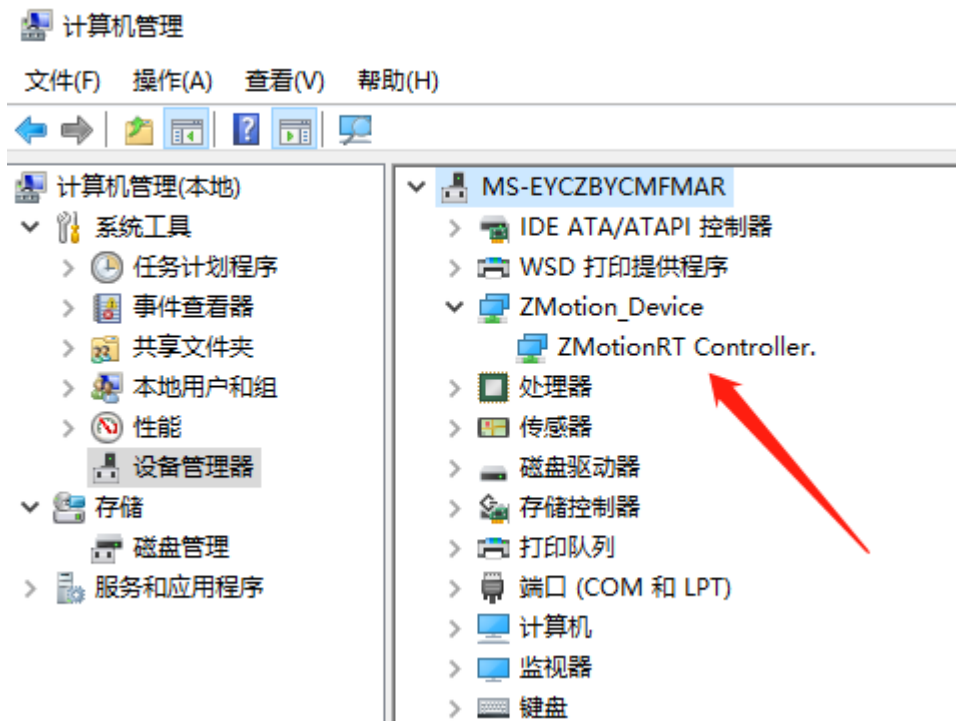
计算机管理

文件(F) 操作(A) 查看(V) 帮助(H)

计算机管理(本地)
系统工具
任务计划程序
事件查看器
共享文件夹
本地用户和组
性能
设备管理器
存储
磁盘管理
服务和应用程序

MS-EYCZBYCMFMAR
IDE ATA/ATAPI 控制器
WSD 打印提供程序
ZMotion_Device
ZMotionRT Controller.
处理器
传感器
磁盘驱动器
存储控制器
打印队列
端口 (COM 和 LPT)
计算机
监视器
键盘